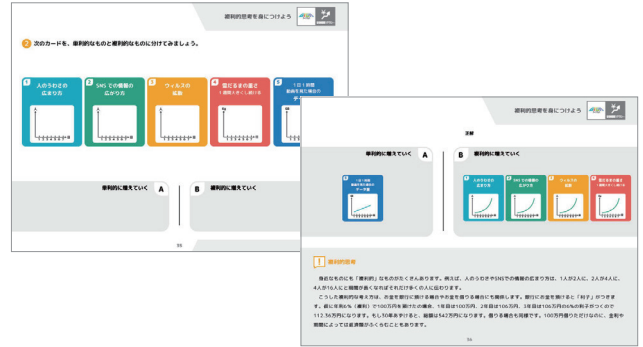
指数的思考を身につけよう

2 次のカードを、指数的なものと線形的なものに分けてみましょう。

1 人のうわさの広まり方

2 SNS での情報の広がり方

3 ウィルスの感染

4 紙を折りまげた時の厚さ

5 1日1回預金を引き出した場合の

指数的に増えていく A

B 線形的に増えていく

55

指数的思考を身につけよう

答解

指数的に増えていく A

B 線形的に増えていく

5 1日1回預金を引き出した場合のお金の量

1 人のうわさの広まり方

2 SNS での情報の広がり方

3 ウィルスの感染

4 紙を折りまげた時の厚さ

! 指数的思考

身近なものにも「指数的」なものがたくさんあります。例えば、人のうわさやSNSでの情報の広まり方は、1人が2人に、2人が4人に、4人が16人にと時間が経つとなればそれだけ多くの人に広がります。

こうした指数的な考え方は、お金を銀行に預ける場合やお金を借りる場合にも関係します。銀行にお金を預けると「利子」がつきます。仮に年利5%（複利）で100万円を預けたの場合、1年目は105万円、2年目は110万円、3年目は115万円の5%の利子がつくので115.76万円になります。もし30年本ずっと、総額は432万円になります。借りる場合も同様です。100万円借りただけなのに、金利や期間によっては返済額がふくらむこともあります。

56